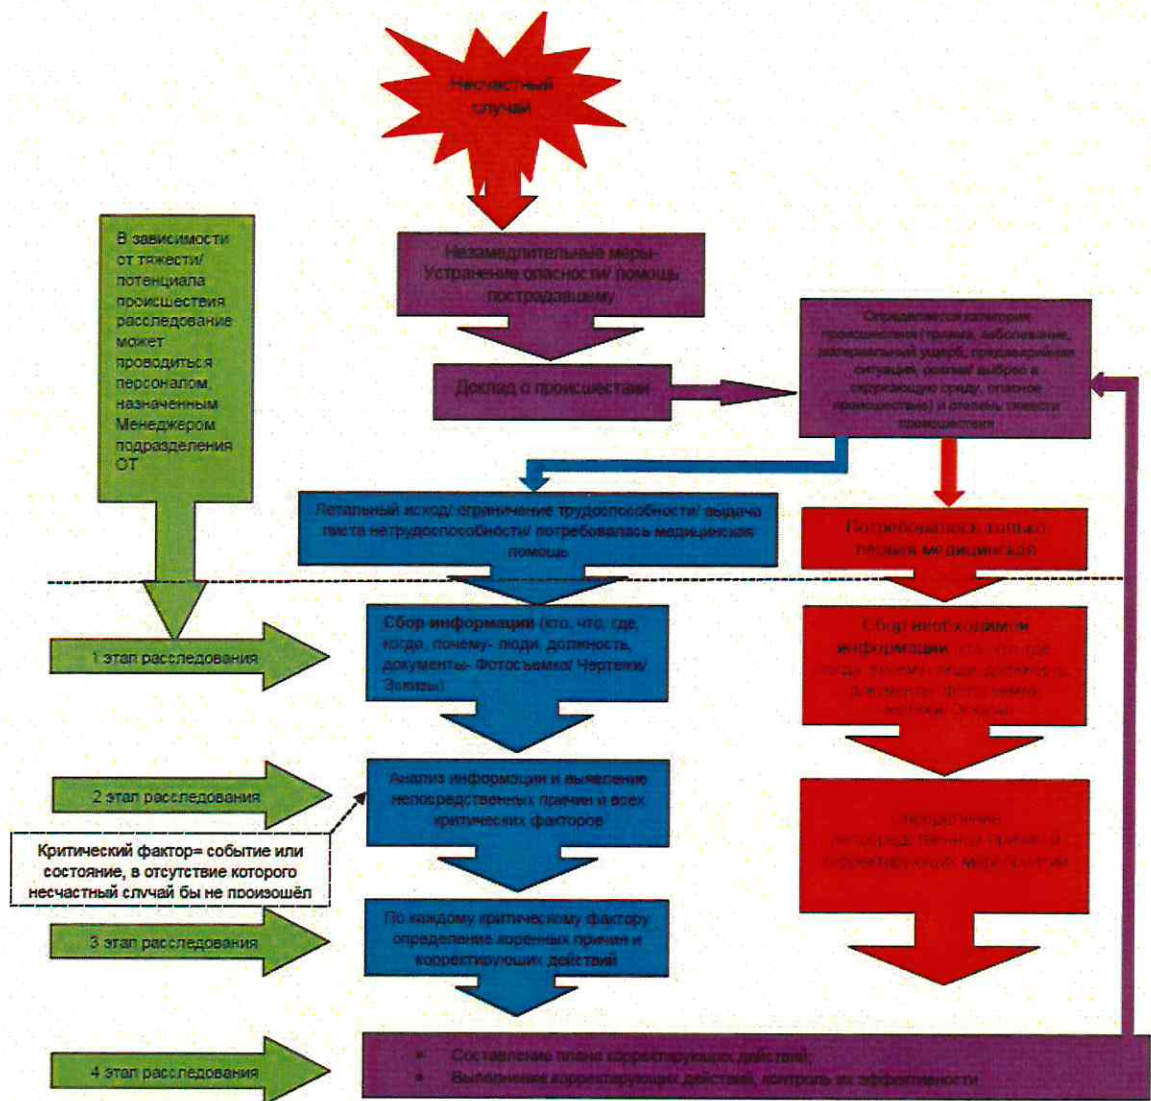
Несчастный случай

В зависимости от тяжести/ потенциала происшествия расследование может проводиться персоналом, назначенным Менеджером подразделения ОТ

Незамедлительные меры- Устранение опасности/ помощь пострадавшему

Доклад о происшествии

Определяется категория происшествия (травма, заболевание, материальный ущерб, предаварийная ситуация, розлив/ выброс в окружающую среду, опасное происшествие) и степень тяжести происшествия

Летальный исход/ ограничение трудоспособности/ выдача листа нетрудоспособности/ потребовалась медицинская помощь

Потребовалась только первая медицинская

1 этап расследования

Сбор информации (кто, что, где, когда, почему- люди, должность, документы- Фотосъемка/ Чертежи/ Эскизы)

Сбор необходимой информации (кто, что, где, когда, почему- люди, должность, документы- Фотосъемка/ Чертежи/ Эскизы)

2 этап расследования

Анализ информации и выявление непосредственных причин и всех критических факторов

Определение непосредственных причин и корректирующих мероприятий

Критический фактор= событие или состояние, в отсутствие которого несчастный случай бы не произошёл

3 этап расследования

По каждому критическому фактору определение коренных причин и корректирующих действий

4 этап расследования

• Составление плана корректирующих действий;
• Выполнение корректирующих действий, контроль их эффективности